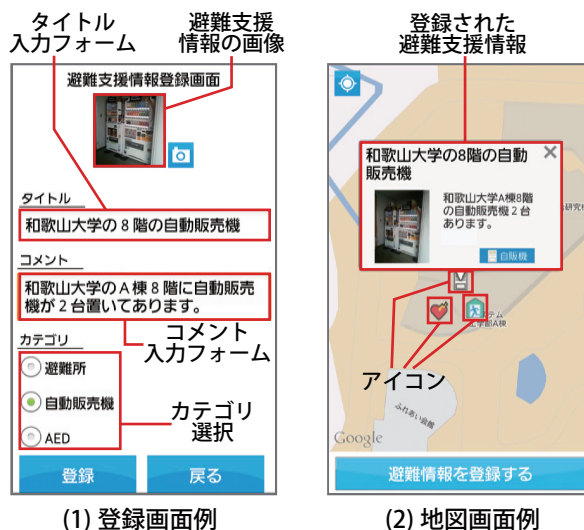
タイトル
入力フォーム

避難支援
情報の画像

避難支援情報登録画面

タイトル

和歌山大学の 8 階の自動販売機

コメント

和歌山大学の A 棟 8 階に自動販売機が 2 台置いてあります。

コメント
入力フォーム

カテゴリ

避難所

自動販売機

AED

カテゴリ
選択

登録

戻る

(1) 登録画面例

登録された
避難支援情報

和歌山大学の8階の自動販売機

和歌山大学A棟8階の自動販売機 2 台あります。

自販機

研究棟

ステム
工学部A棟

アイコン

ふれあい広場

Google

避難情報を登録する

(2) 地図画面例